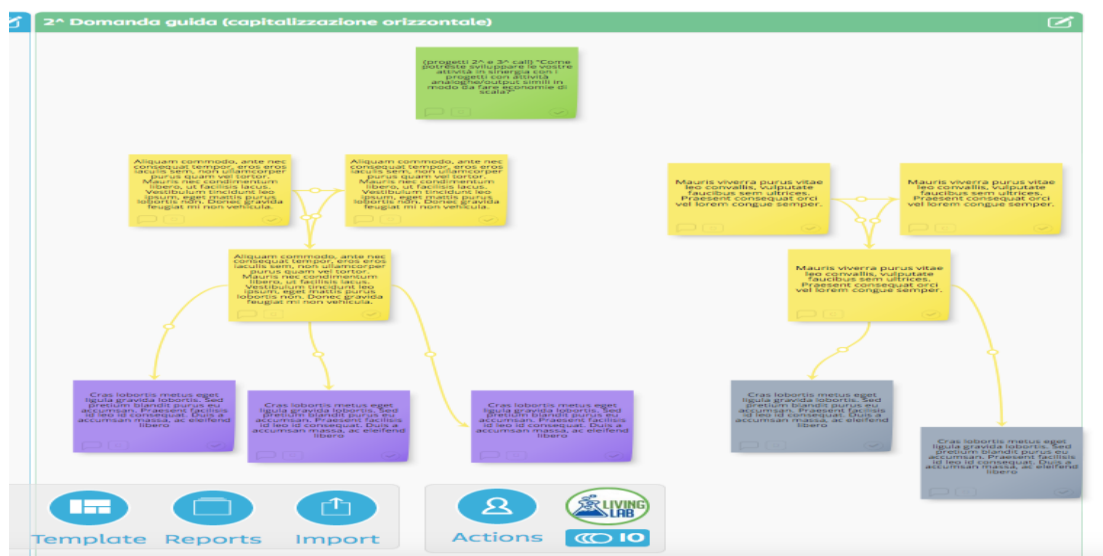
2^ Domanda guida (capitalizzazione orizzontale)

(progetti 2^ e 3^ call) "Come potreste sviluppare le vostre attività in sinergia con i progetti con attività analoghe/output simili in modo da fare economie di scala?"

Aliquam commodo, ante nec consequat tempor, eros eros iaculis sem, non ullamcorper purus quam vel tortor. Mauris nec condimentum libero, ut facilisis lacus. Vestibulum tincidunt leo ipsum, eget mattis purus lobortis non. Donec gravida feugiat mi non vehicula.

Aliquam commodo, ante nec consequat tempor, eros eros iaculis sem, non ullamcorper purus quam vel tortor. Mauris nec condimentum libero, ut facilisis lacus. Vestibulum tincidunt leo ipsum, eget mattis purus lobortis non. Donec gravida feugiat mi non vehicula.

Mauris viverra purus vitae leo convallis, vulputate faucibus sem ultrices. Praesent consequat orci vel lorem congue semper.

Mauris viverra purus vitae leo convallis, vulputate faucibus sem ultrices. Praesent consequat orci vel lorem congue semper.

Aliquam commodo, ante nec consequat tempor, eros eros iaculis sem, non ullamcorper purus quam vel tortor. Mauris nec condimentum libero, ut facilisis lacus. Vestibulum tincidunt leo ipsum, eget mattis purus lobortis non. Donec gravida feugiat mi non vehicula.

Mauris viverra purus vitae leo convallis, vulputate faucibus sem ultrices. Praesent consequat orci vel lorem congue semper.

Cras lobortis metus eget ligula gravida lobortis. Sed pretium blandit purus eu accumsan. Praesent facilisis id leo id consequat. Duis a accumsan massa, ac eleifend libero

Cras lobortis metus eget ligula gravida lobortis. Sed pretium blandit purus eu accumsan. Praesent facilisis id leo id consequat. Duis a accumsan massa, ac eleifend libero

Cras lobortis metus eget ligula gravida lobortis. Sed pretium blandit purus eu accumsan. Praesent facilisis id leo id consequat. Duis a accumsan massa, ac eleifend libero

Cras lobortis metus eget ligula gravida lobortis. Sed pretium blandit purus eu accumsan. Praesent facilisis id leo id consequat. Duis a accumsan massa, ac eleifend libero

Cras lobortis metus eget ligula gravida lobortis. Sed pretium blandit purus eu accumsan. Praesent facilisis id leo id consequat. Duis a accumsan massa, ac eleifend libero

Template Reports Import Actions LIVING LAB IO